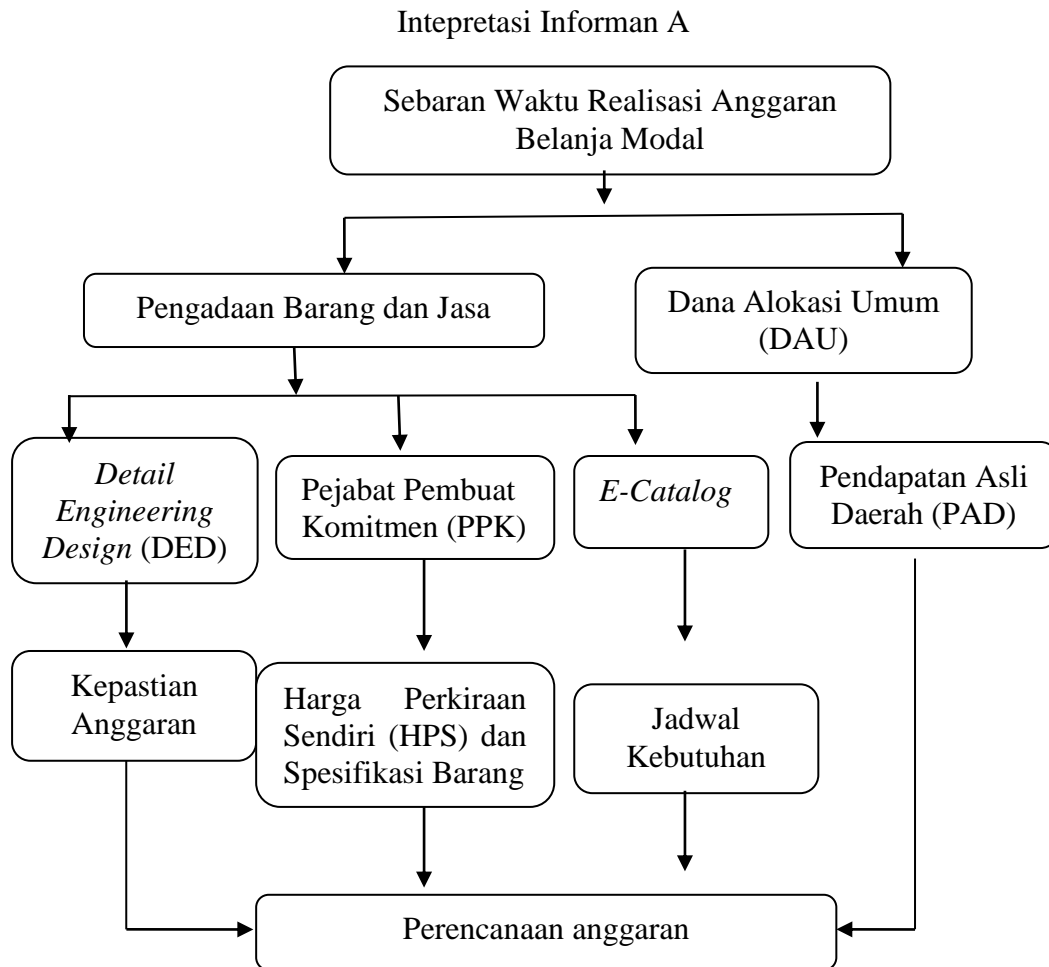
Intepretasi Informan A

Sebaran Waktu Realisasi Anggaran Belanja Modal

Pengadaan Barang dan Jasa

Dana Alokasi Umum (DAU)

Detail Engineering Design (DED)

Pejabat Pembuat Komitmen (PPK)

E-Catalog

Pendapatan Asli Daerah (PAD)

Kepastian Anggaran

Harga Perkiraan Sendiri (HPS) dan Spesifikasi Barang

Jadwal Kebutuhan

Perencanaan anggaran